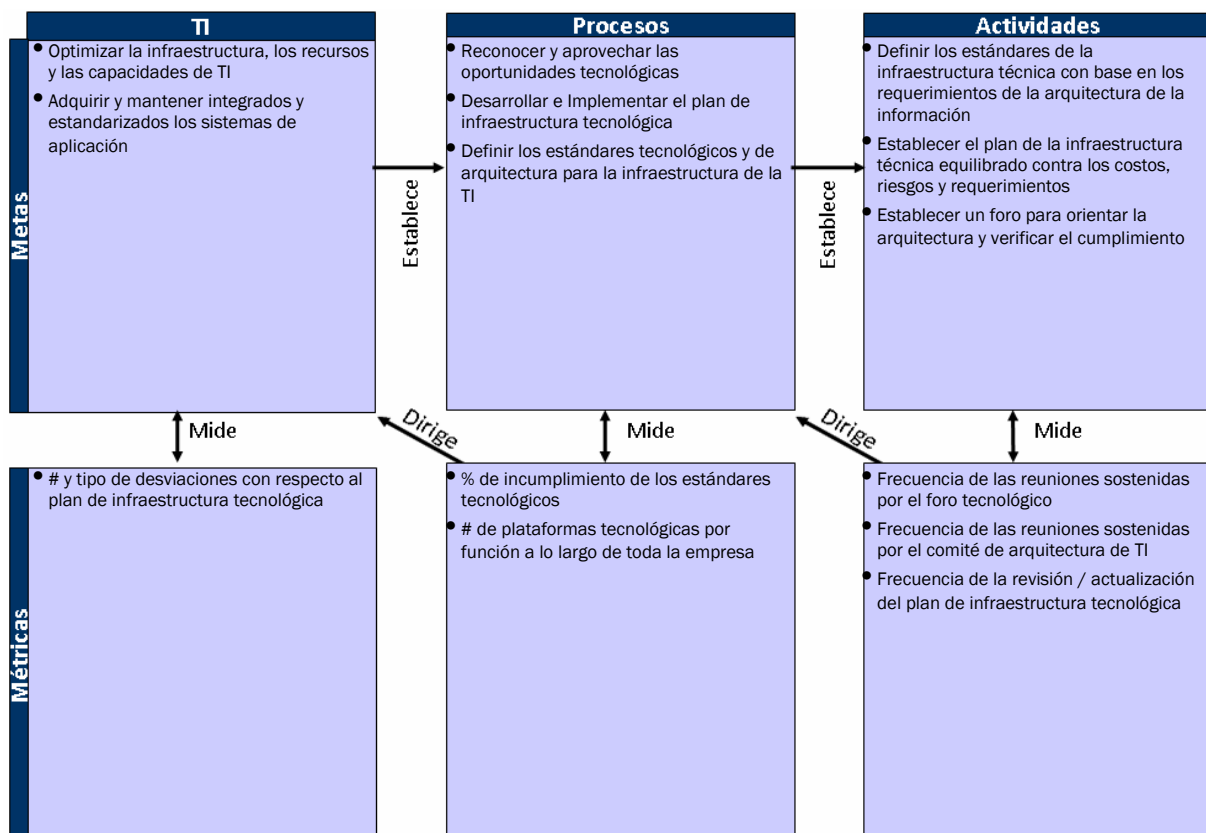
TI

Procesos

Actividades

Metas

• Optimizar la infraestructura, los recursos y las capacidades de TI
• Adquirir y mantener integrados y estandarizados los sistemas de aplicación

Establece

• Reconocer y aprovechar las oportunidades tecnológicas
• Desarrollar e Implementar el plan de infraestructura tecnológica
• Definir los estándares tecnológicos y de arquitectura para la infraestructura de la TI

Establece

• Definir los estándares de la infraestructura técnica con base en los requerimientos de la arquitectura de la información
• Establecer el plan de la infraestructura técnica equilibrado contra los costos, riesgos y requerimientos
• Establecer un foro para orientar la arquitectura y verificar el cumplimiento

Mide

Dirige

Mide

Dirige

Mide

Métricas

• # y tipo de desviaciones con respecto al plan de infraestructura tecnológica

• % de incumplimiento de los estándares tecnológicos
• # de plataformas tecnológicas por función a lo largo de toda la empresa

• Frecuencia de las reuniones sostenidas por el foro tecnológico
• Frecuencia de las reuniones sostenidas por el comité de arquitectura de TI
• Frecuencia de la revisión / actualización del plan de infraestructura tecnológica